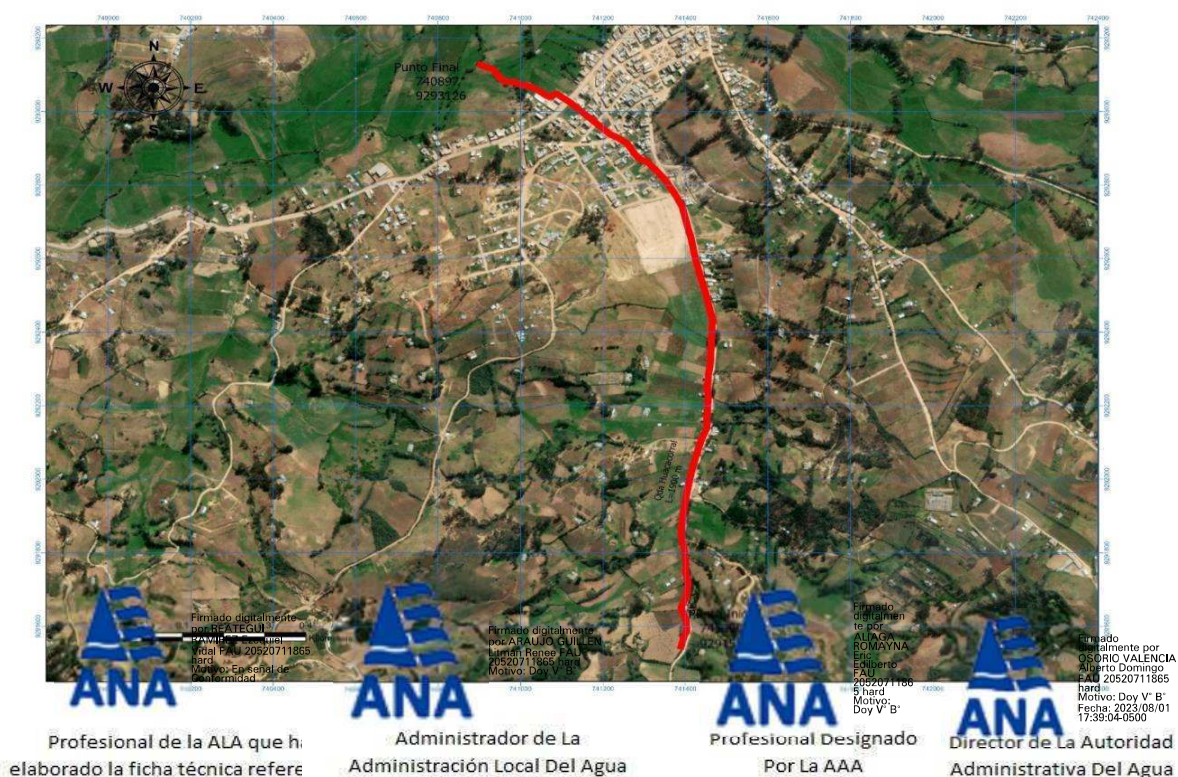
740800 740900 741000 741200 741400 741600 741800 742000 742200 742400

N
W E
S

Punto Final
740897
9293126

Firmado digitalmente por REATEGUI RAMIREZ Ezequiel Vidal FAU 20520711865 hard Motivo: En señal de Conformidad

ANA

Profesional de la ALA que ha elaborado la ficha técnica refere

Firmado digitalmente por ARAUJO GUILLEN Erlman Renee FAU 20520711865 hard Motivo: Doy V° B°

ANA

Administrador de La Administración Local Del Agua

Firmado digitalmente por ALIAGA ROMAYNA Eric Edilberto FAU 20520711865 hard Motivo: Doy V° B°

ANA

Profesional Designado Por La AAA

Firmado digitalmente por OSORIO VALENCIA Alberto Domingo FAU 20520711865 hard Motivo: Doy V° B° Fecha: 2023/08/01 17:39:04-0500

ANA

Director de La Autoridad Administrativa Del Agua